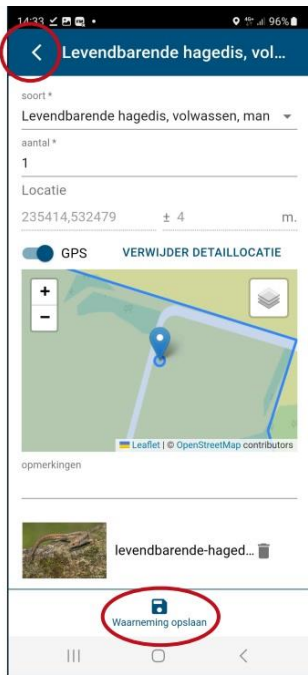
14:33 96%

Levendbarende hagedis, volw...

soort *

Levendbarende hagedis, volwassen, man

aantal *

1

Locatie

235414,532479 ± 4 m.

GPS VERWIJDER DETAILLOCATIE

+
−

Leaflet | © OpenStreetMap contributors

opmerkingen

levendbarende-haged...

Waarneming opslaan